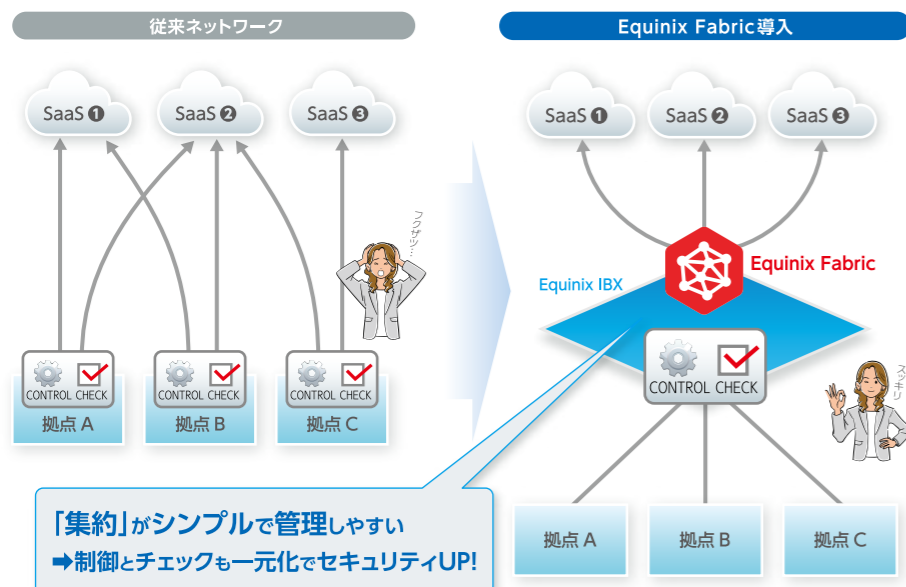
従来ネットワーク

SaaS ❶

SaaS ❷

SaaS ❸

フクザツ…

CONTROL CHECK

拠点 A

CONTROL CHECK

拠点 B

CONTROL CHECK

拠点 C

Equinix Fabric導入

SaaS ❶

SaaS ❷

SaaS ❸

Equinix Fabric

Equinix IBX

CONTROL CHECK

スッキリ

拠点 A

拠点 B

拠点 C

「集約」がシンプルで管理しやすい
➡制御とチェックも一元化でセキュリティUP!